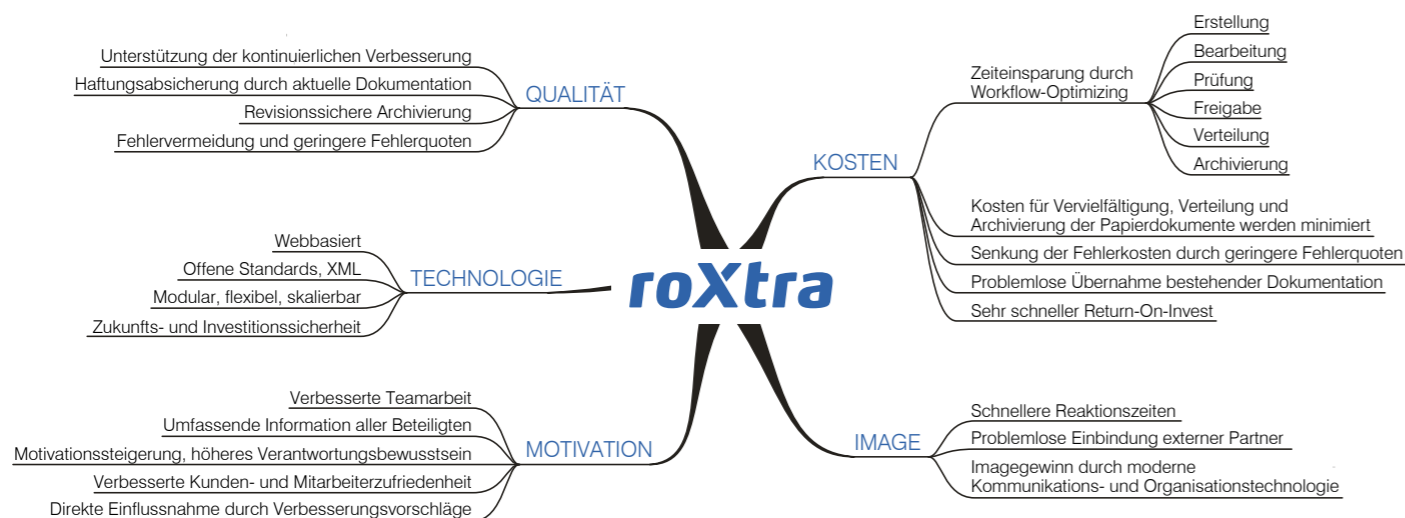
roXtra

QUALITÄT
Unterstützung der kontinuierlichen Verbesserung
Haftungsabsicherung durch aktuelle Dokumentation
Revisionssichere Archivierung
Fehlervermeidung und geringere Fehlerquoten

TECHNOLOGIE
Webbasiert
Offene Standards, XML
Modular, flexibel, skalierbar
Zukunfts- und Investitionssicherheit

MOTIVATION
Verbesserte Teamarbeit
Umfassende Information aller Beteiligten
Motivationssteigerung, höheres Verantwortungsbewusstsein
Verbesserte Kunden- und Mitarbeiterzufriedenheit
Direkte Einflussnahme durch Verbesserungsvorschläge

KOSTEN
Zeiteinsparung durch Workflow-Optimizing
Erstellung
Bearbeitung
Prüfung
Freigabe
Verteilung
Archivierung
Kosten für Vervielfältigung, Verteilung und Archivierung der Papierdokumente werden minimiert
Senkung der Fehlerkosten durch geringere Fehlerquoten
Problemlose Übernahme bestehender Dokumentation
Sehr schneller Return-On-Invest

IMAGE
Schnellere Reaktionszeiten
Problemlose Einbindung externer Partner
Imagegewinn durch moderne Kommunikations- und Organisationstechnologie